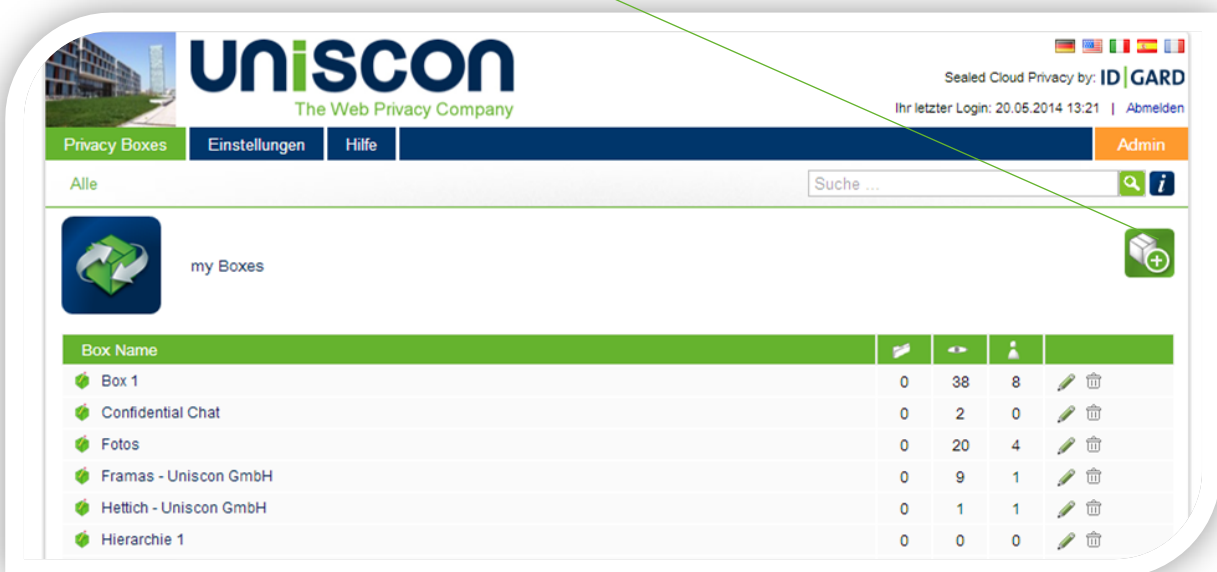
uniscon
The Web Privacy Company

Sealed Cloud Privacy by: ID|GARD
Ihr letzter Login: 20.05.2014 13:21 | Abmelden

Privacy Boxes | Einstellungen | Hilfe | Admin

Alle

Suche ...

my Boxes

| Box Name | | | | |
|---|---|---|---|---|
| Box 1 | 0 | 38 | 8 | |
| Confidential Chat | 0 | 2 | 0 | |
| Fotos | 0 | 20 | 4 | |
| Framas - Uniscon GmbH | 0 | 9 | 1 | |
| Hettich - Uniscon GmbH | 0 | 1 | 1 | |
| Hierarchie 1 | 0 | 0 | 0 | |